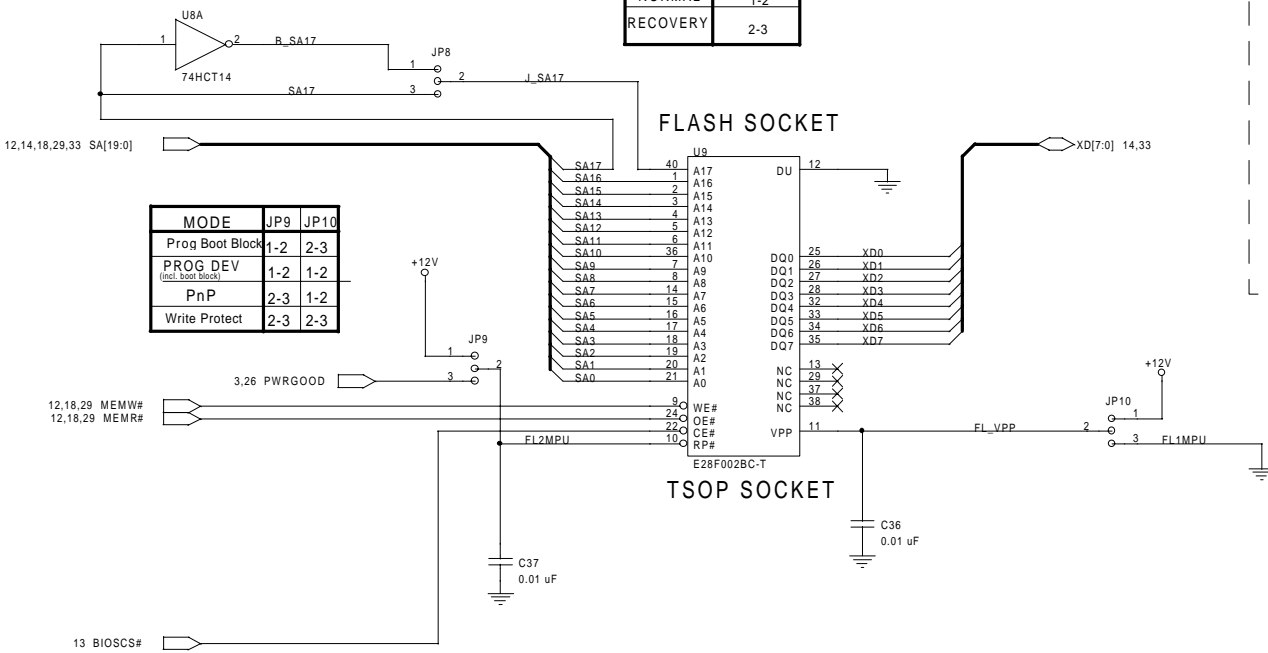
U8A

1

2

B_SA17

74HCT14

JP8

1

2

J_SA17

SA17

3

NORMAL | 1-2
RECOVERY | 2-3

FLASH SOCKET

12,14,18,29,33 SA[19:0]

XD[7:0] 14,33

| MODE | JP9 | JP10 |
|---|---|---|
| Prog Boot Block | 1-2 | 2-3 |
| PROG DEV (incl. boot block) | 1-2 | 1-2 |
| PnP | 2-3 | 1-2 |
| Write Protect | 2-3 | 2-3 |

+12V

JP9

1

2

3

3,26 PWRGOOD

12,18,29 MEMW#
12,18,29 MEMR#

FL2MPU

U9

SA17 40 A17
SA16 1 A16
SA15 2 A15
SA14 3 A14
SA13 4 A13
SA12 5 A12
SA11 6 A11
SA10 36 A10
SA9 7 A9
SA8 8 A8
SA7 14 A7
SA6 15 A6
SA5 16 A5
SA4 17 A4
SA3 18 A3
SA2 19 A2
SA1 20 A1
SA0 21 A0

9 WE#
24 OE#
22 CE#
10 RP#

DU 12

DQ0 25 XD0
DQ1 26 XD1
DQ2 27 XD2
DQ3 28 XD3
DQ4 32 XD4
DQ5 33 XD5
DQ6 34 XD6
DQ7 35 XD7

NC 13
NC 29
NC 37
NC 38

VPP 11

E28F002BC-T

TSOP SOCKET

FL_VPP

+12V

JP10

1

2

3

FL1MPU

C36
0.01 uF

C37
0.01 uF

13 BIOSCS#